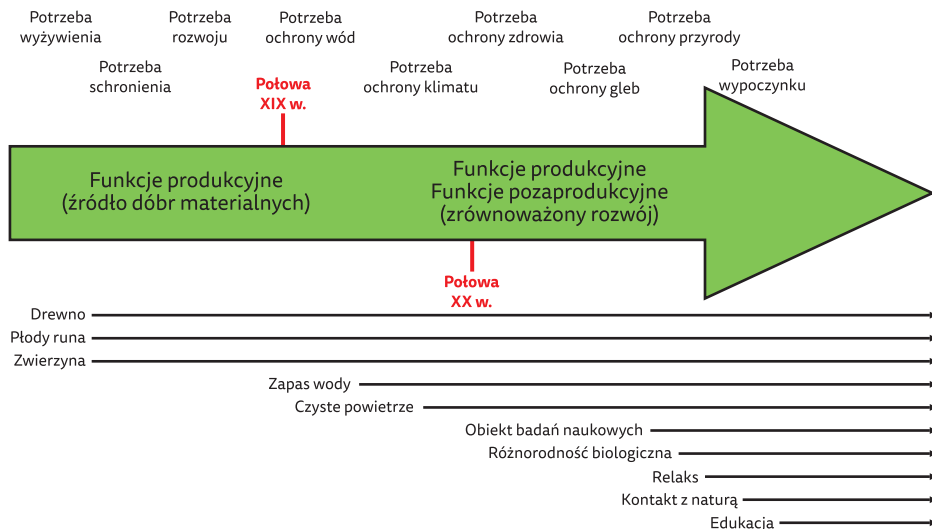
Potrzeba wyżywienia

Potrzeba schronienia

Potrzeba rozwoju

Potrzeba ochrony wód

Połowa XIX w.

Potrzeba ochrony klimatu

Potrzeba ochrony zdrowia

Potrzeba ochrony gleb

Potrzeba ochrony przyrody

Potrzeba wypoczynku

Funkcje produkcyjne (źródło dóbr materialnych)

Funkcje produkcyjne Funkcje pozaprodukcyjne (zrównoważony rozwój)

Połowa XX w.

Drewno

Płody runa

Zwierzyna

Zapas wody

Czyste powietrze

Obiekt badań naukowych

Różnorodność biologiczna

Relaks

Kontakt z naturą

Edukacja